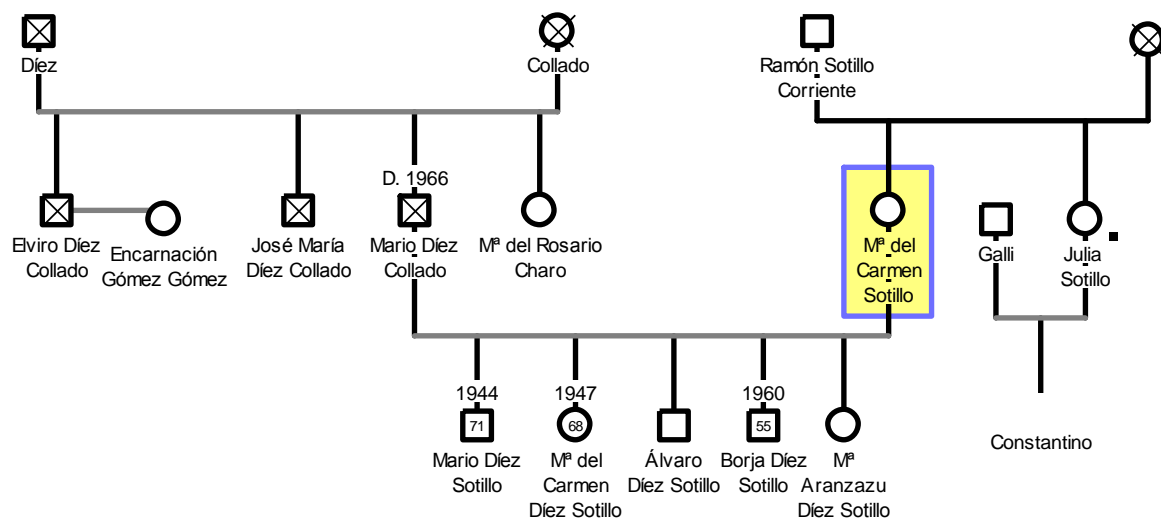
Díez

Collado

Ramón Sotillo Corriente

D. 1966

Elviro Díez Collado

Encarnación Gómez Gómez

José María Díez Collado

Mario Díez Collado

Mª del Rosario Charo

Mª del Carmen Sotillo

Galli

Julia Sotillo

1944

71

Mario Díez Sotillo

1947

68

Mª del Carmen Díez Sotillo

Álvaro Díez Sotillo

1960

55

Borja Díez Sotillo

Mª Aranzazu Díez Sotillo

Constantino